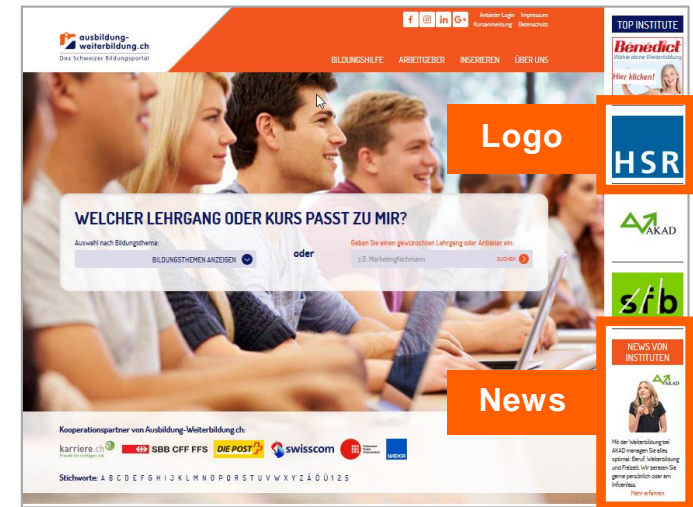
ausbildung-weiterbildung.ch
Das Schweizer Bildungsportal

f in G+ Anbieter Login Impressum Kursanmeldung Datenschutz

BILDUNGSHILFE ARBEITGEBER INSERIEREN ÜBER UNS

TOP INSTITUTE

Benedict
Wähle deine Weiterbildung
Hier klicken!

Logo

HSR

AKAD

sfb

WELCHER LEHRGANG ODER KURS PASST ZU MIR?

Auswahl nach Bildungsthema:
BILDUNGSTHEMEN ANZEIGEN

oder

Geben Sie einen gewünschten Lehrgang oder Anbieter ein:
z.B. Marketingfachmann
SUCHEN

NEWS VON INSTITUTEN

AKAD

News

Mit der Weiterbildung bei AKAD managen Sie alles optimal: Beruf, Weiterbildung und Freizeit. Wir beraten Sie gerne persönlich oder am Infoanlass.
Mehr erfahren

Kooperationspartner von Ausbildung-Weiterbildung.ch:

karriere.ch SBB CFF FFS DIE POST swisscom WEKA

Stichworte: A B C D E F G H I J K L M N O P Q R S T U V W X Y Z Ä Ö Ü 1 2 5